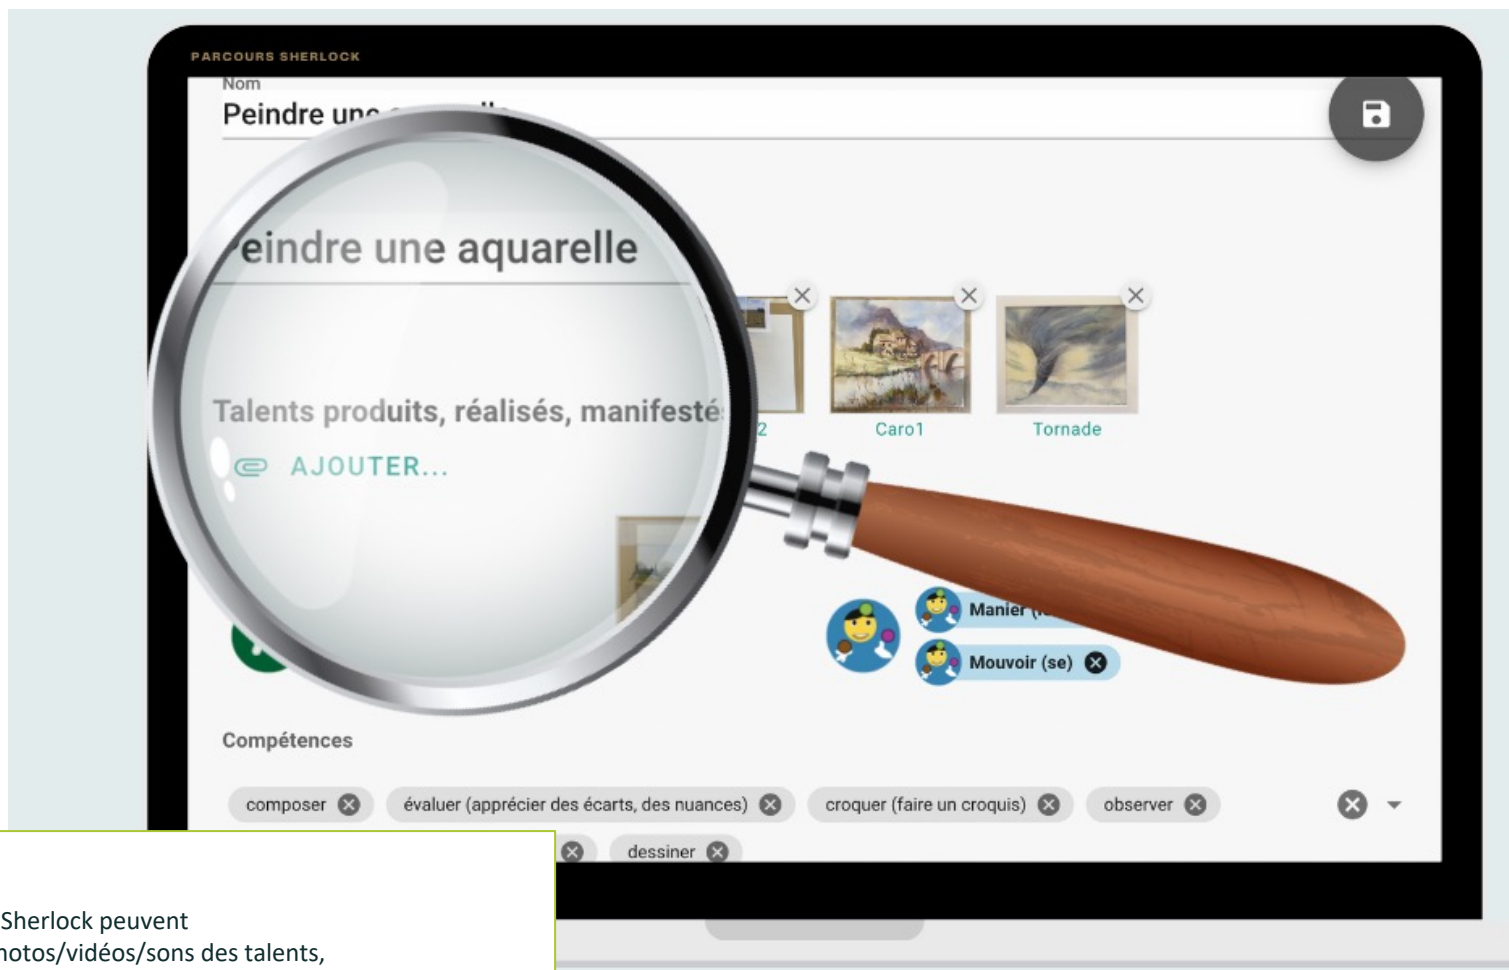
PARCOURS SHERLOCK

Nom

Peindre une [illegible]

Peindre une aquarelle

Talents produits, réalisés, manifesté

AJOUTER...

2

Caro1

Tornade

Manier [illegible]

Mouvoir (se)

Compétences

composer

évaluer (apprécier des écarts, des nuances)

croquer (faire un croquis)

observer

dessiner

Sherlock peuvent
hotos/vidéos/sons des talents,